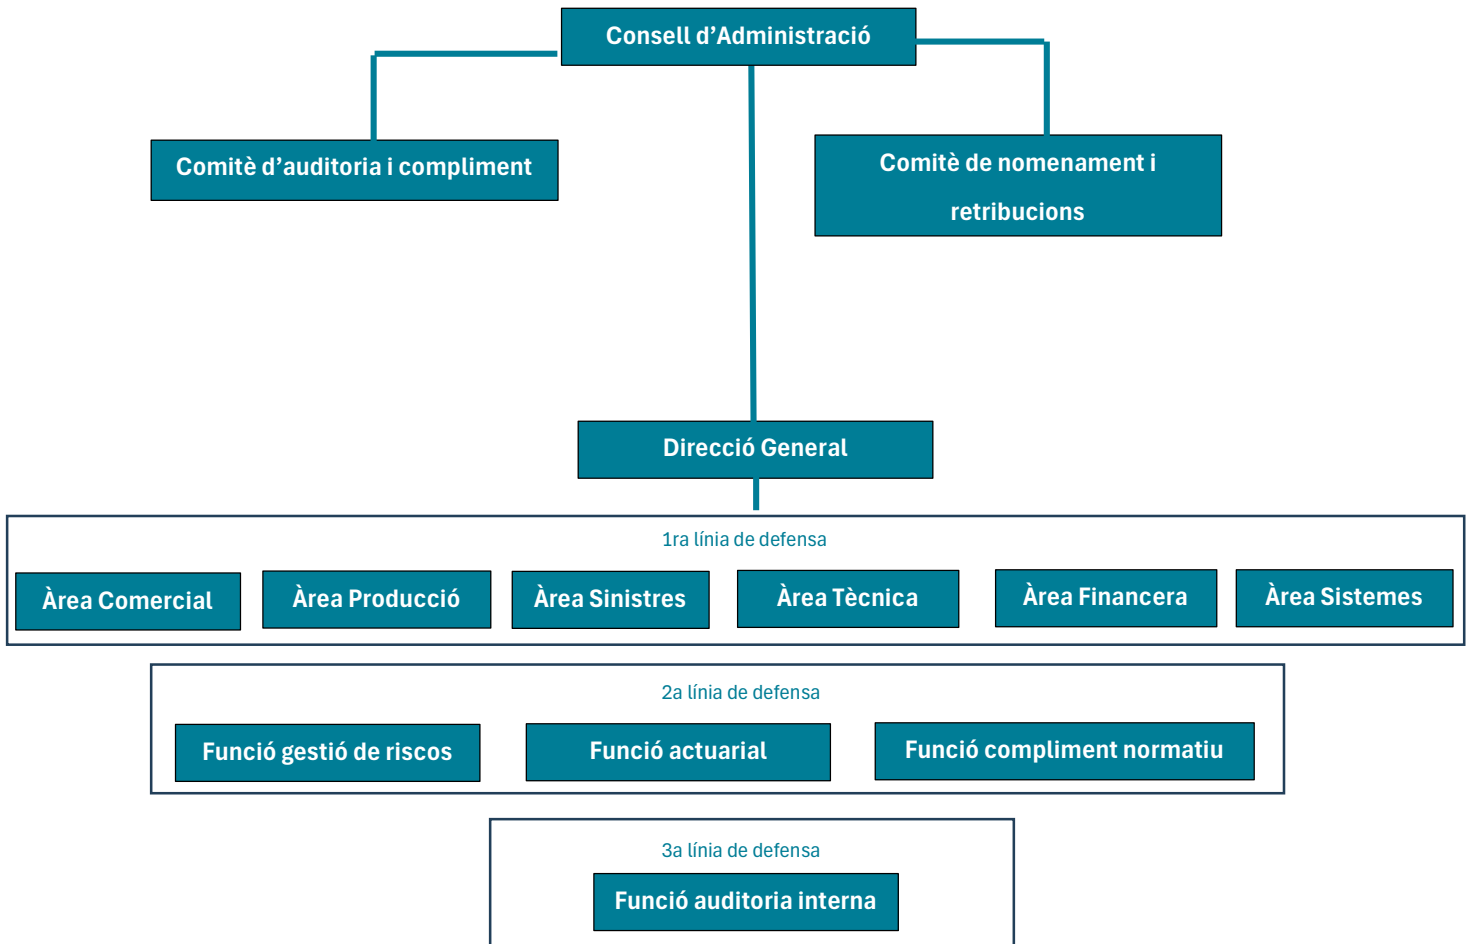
Consell d’Administració

Comitè d’auditoria i compliment

Comitè de nomenament i retribucions

Direcció General

1ra línia de defensa

Àrea Comercial

Àrea Producció

Àrea Sinistres

Àrea Tècnica

Àrea Financera

Àrea Sistemes

2a línia de defensa

Funció gestió de riscos

Funció actuarial

Funció compliment normatiu

3a línia de defensa

Funció auditoria interna